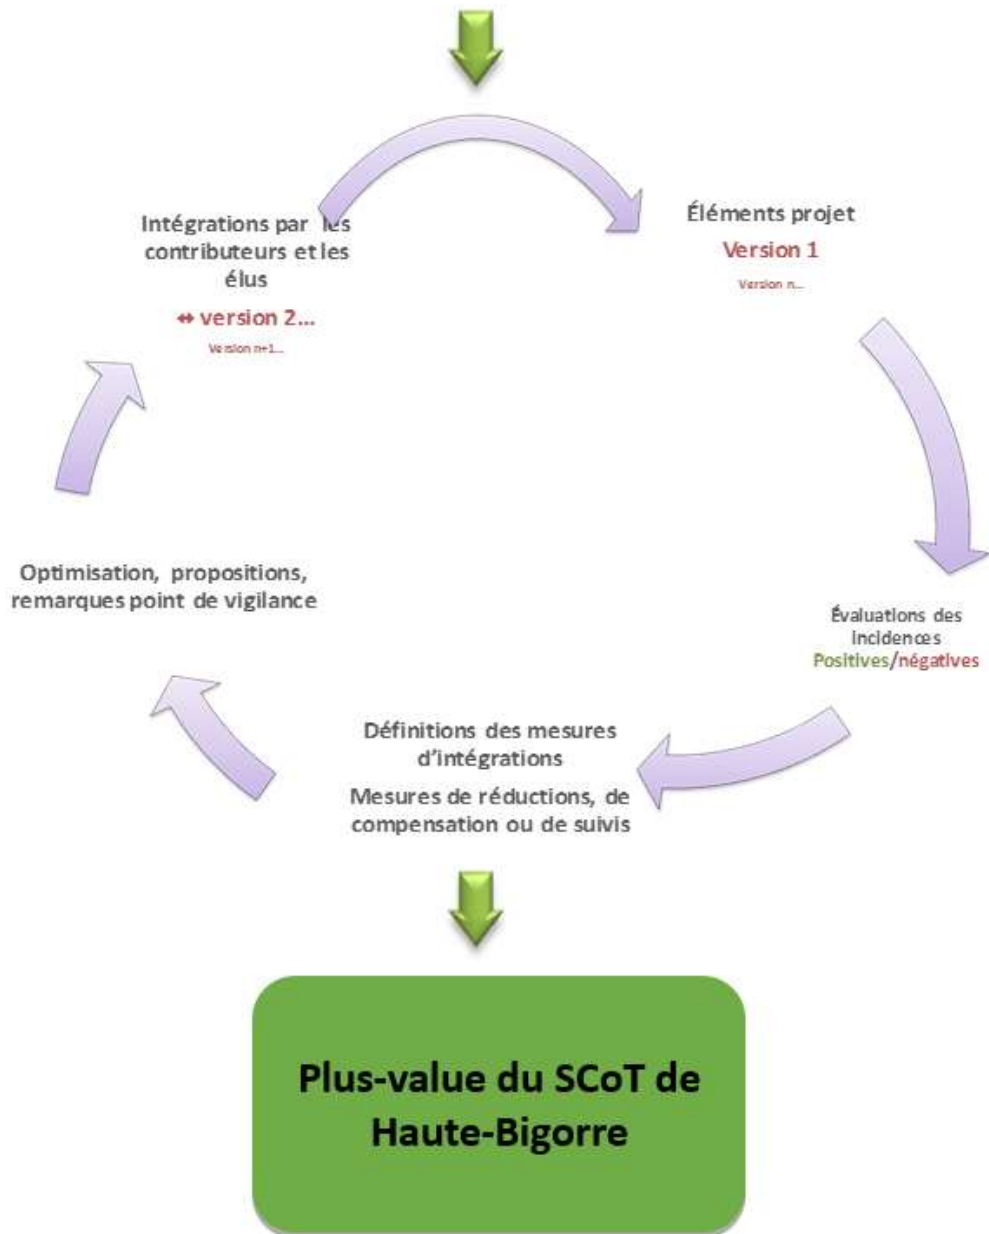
Intégrations par les contributeurs et les élus

↔ version 2…

Version n+1…

Éléments projet

Version 1

Version n…

Évaluations des incidences

Positives/négatives

Définitions des mesures d'intégrations

Mesures de réductions, de compensation ou de suivis

Optimisation, propositions, remarques point de vigilance

Plus-value du SCoT de Haute-Bigorre